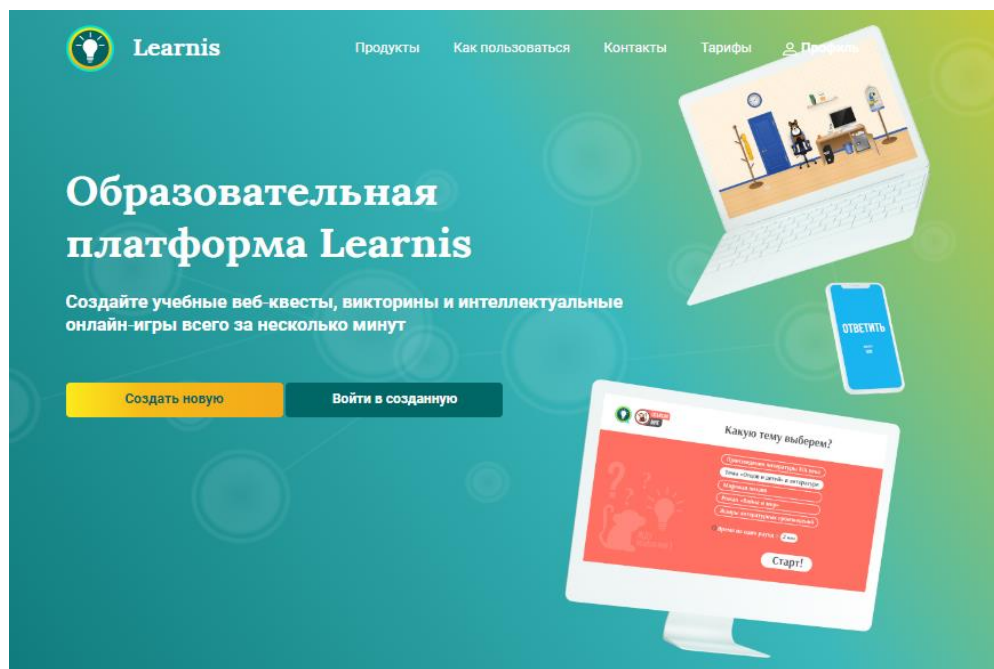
Learnis

Продукты Как пользоваться Контакты Тарифы Профиль

Образовательная платформа Learnis

Создайте учебные веб-квесты, викторины и интеллектуальные онлайн-игры всего за несколько минут

Создать новую

Войти в созданную

ОТВЕТИТЬ

Какую тему выберем?

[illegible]

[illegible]

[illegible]

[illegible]

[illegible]

Старт!